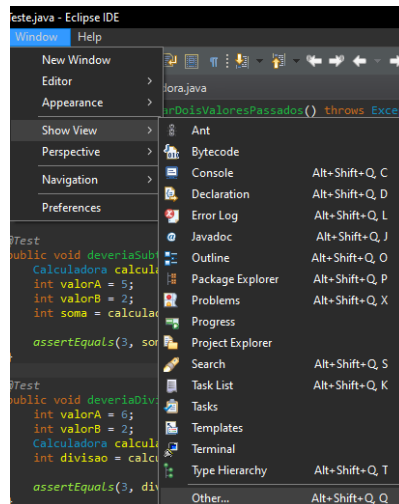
Teste.java - Eclipse IDE

Window Help

New Window
Editor
Appearance
Show View
Perspective
Navigation
Preferences

dora.java
arDoisValoresPassados() throws Exce

Ant
Bytecode
Console Alt+Shift+Q, C
Declaration Alt+Shift+Q, D
Error Log Alt+Shift+Q, L
Javadoc Alt+Shift+Q, J
Outline Alt+Shift+Q, O
Package Explorer Alt+Shift+Q, P
Problems Alt+Shift+Q, X
Progress
Project Explorer
Search Alt+Shift+Q, S
Task List Alt+Shift+Q, K
Tasks
Templates
Terminal
Type Hierarchy Alt+Shift+Q, T
Other... Alt+Shift+Q, Q

@Test
ublic void deveriaSubt
Calculadora calcula
int valorA = 5;
int valorB = 2;
int soma = calcula

assertEquals(3, so

@Test
ublic void deveriaDivi
int valorA = 6;
int valorB = 2;
Calculadora calcula
int divisao = calc

assertEquals(3, div